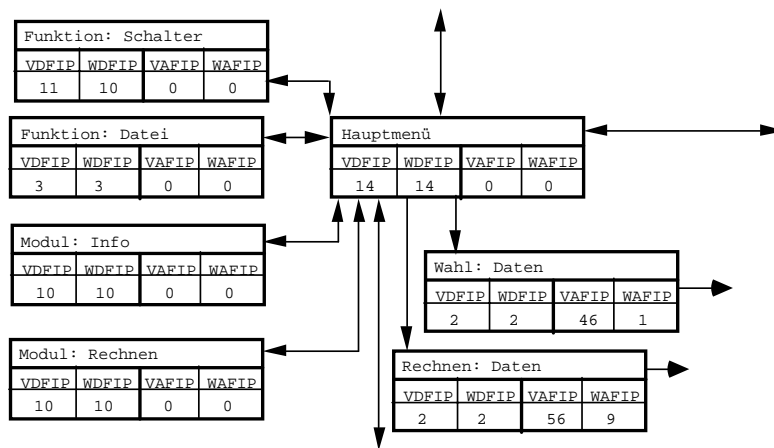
Funktion: Schalter

| VDFIP | WDFIP | VAFIP | WAFIP |
|---|---|---|---|
| 11 | 10 | 0 | 0 |

Funktion: Datei

| VDFIP | WDFIP | VAFIP | WAFIP |
|---|---|---|---|
| 3 | 3 | 0 | 0 |

Hauptmenü

| VDFIP | WDFIP | VAFIP | WAFIP |
|---|---|---|---|
| 14 | 14 | 0 | 0 |

Modul: Info

| VDFIP | WDFIP | VAFIP | WAFIP |
|---|---|---|---|
| 10 | 10 | 0 | 0 |

Wahl: Daten

| VDFIP | WDFIP | VAFIP | WAFIP |
|---|---|---|---|
| 2 | 2 | 46 | 1 |

Modul: Rechnen

| VDFIP | WDFIP | VAFIP | WAFIP |
|---|---|---|---|
| 10 | 10 | 0 | 0 |

Rechnen: Daten

| VDFIP | WDFIP | VAFIP | WAFIP |
|---|---|---|---|
| 2 | 2 | 56 | 9 |